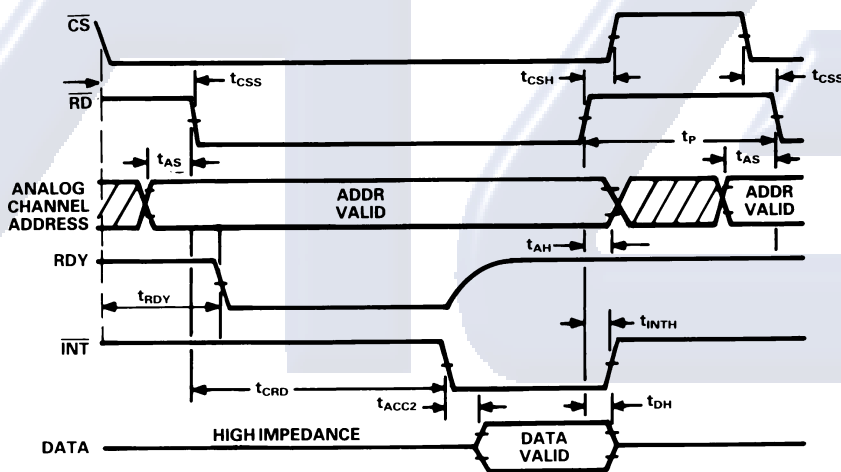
$\overline{CS}$

$t_{CSS}$

$\overline{RD}$

$t_{CSH}$

$t_{CSS}$

$t_{P}$

$t_{AS}$

$t_{AS}$

ANALOG CHANNEL ADDRESS

ADDR VALID

ADDR VALID

$t_{AH}$

RDY

$t_{RDY}$

$t_{INTH}$

$\overline{INT}$

$t_{CRD}$

$t_{ACC2}$

$t_{DH}$

DATA

HIGH IMPEDANCE

DATA VALID